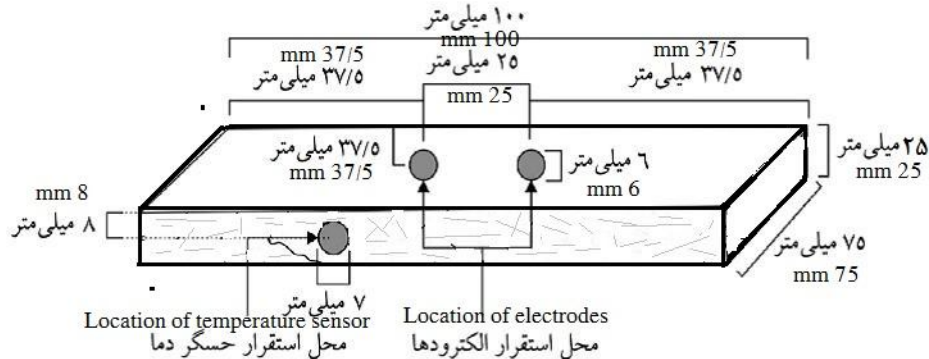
۱۰۰ میلی‌متر
mm 100

mm 37/5
۳۷/۵ میلی‌متر

۲۵ میلی‌متر
mm 25

mm 37/5
۳۷/۵ میلی‌متر

۳۷/۵ میلی‌متر
mm 37/5

۶ میلی‌متر
mm 6

۲۵ میلی‌متر
mm 25

mm 8
۸ میلی‌متر

۷۵ میلی‌متر
mm 75

۷ میلی‌متر

Location of temperature sensor
محل استقرار حسگر دما

Location of electrodes
محل استقرار الکترودها